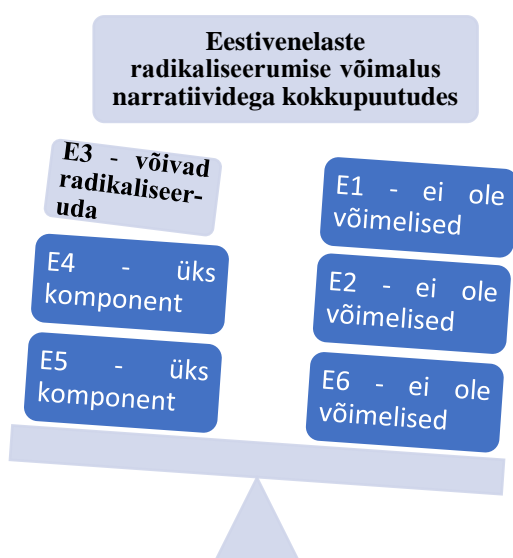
Eestivenelaste radikaliseerumise võimalus narratiividega kokkupuutudes

E3 - võivad radikaliseeruda

E4 - üks komponent

E5 - üks komponent

E1 - ei ole võimelised

E2 - ei ole võimelised

E6 - ei ole võimelised